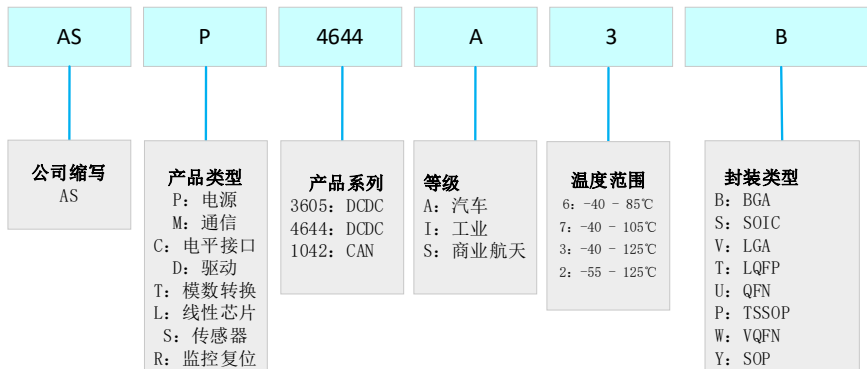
AS

P

4644

A

3

B

公司缩写
AS

产品类型
P：电源
M：通信
C：电平接口
D：驱动
T：模数转换
L：线性芯片
S：传感器
R：监控复位

产品系列
3605：DCDC
4644：DCDC
1042：CAN

等级
A：汽车
I：工业
S：商业航天

温度范围
6：-40 ～ 85℃
7：-40 ～ 105℃
3：-40 ～ 125℃
2：-55 ～ 125℃

封装类型
B：BGA
S：SOIC
V：LGA
T：LQFP
U：QFN
P：TSSOP
W：VQFN
Y：SOP